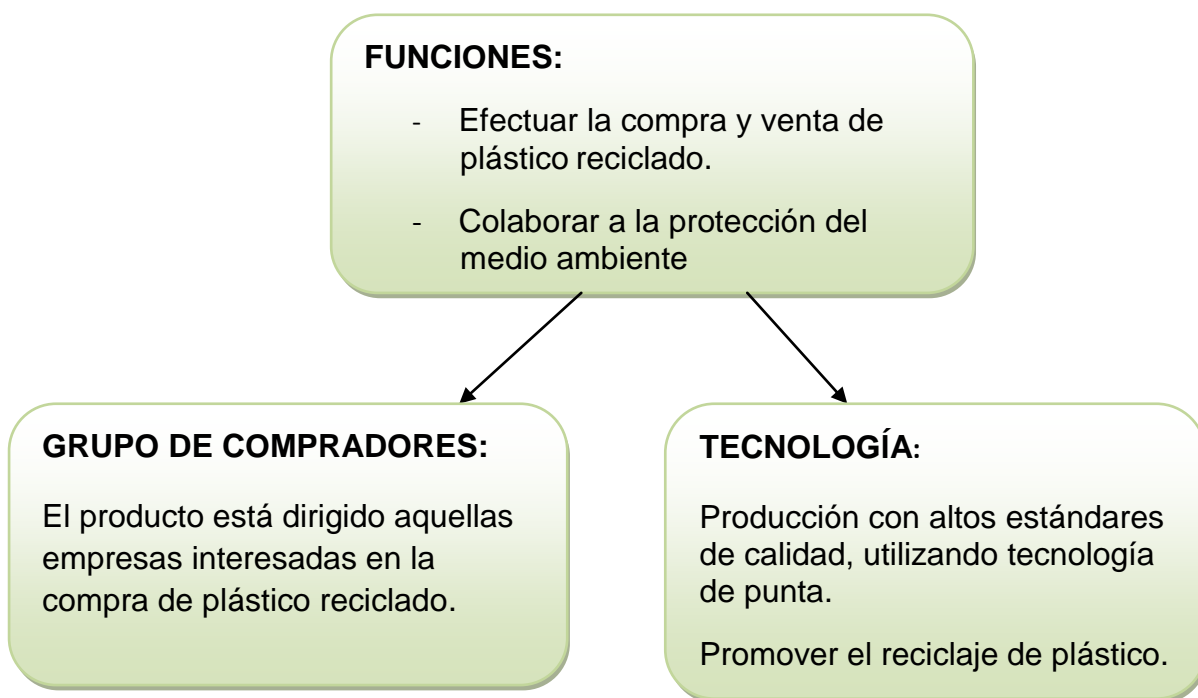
FUNCIONES:

- Efectuar la compra y venta de plástico reciclado.
- Colaborar a la protección del medio ambiente

GRUPO DE COMPRADORES:

El producto está dirigido aquellas empresas interesadas en la compra de plástico reciclado.

TECNOLOGÍA:

Producción con altos estándares de calidad, utilizando tecnología de punta.

Promover el reciclaje de plástico.